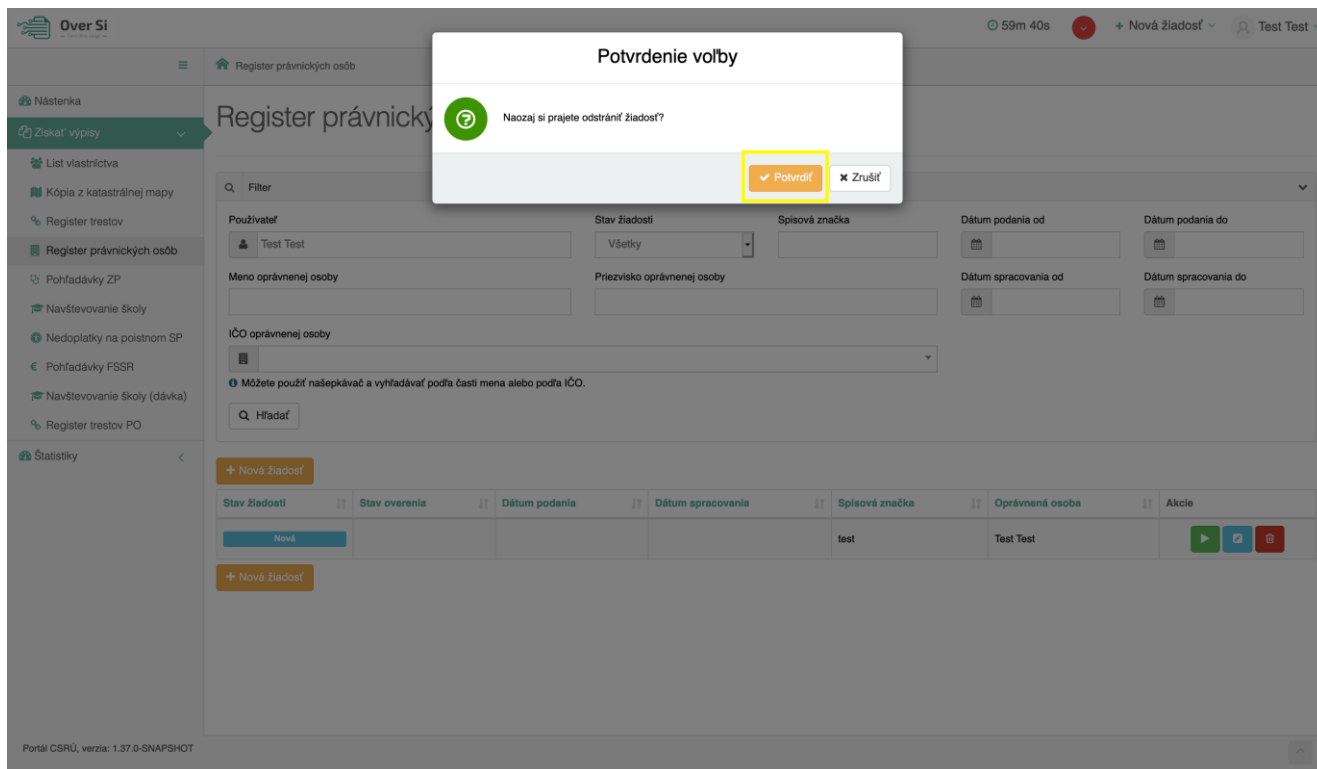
Over Si

59m 40s
+ Nová žiadosť
Test Test

Register právnických osôb

Nástenka
Získať výpisy
List vlastníctva
Kópia z katastrálnej mapy
Register trestov
Register právnických osôb
Pohľadávky ZP
Navštevovanie školy
Nedoplatky na poistnom SP
Pohľadávky FSSR
Navštevovanie školy (dávka)
Register trestov PO
Štatistiky

Register právnický

Potvrdenie voľby

Naozaj si prajete odstrániť žiadosť?

Potvrdiť
Zrušiť

Filter

Používateľ
Test Test
Stav žiadosti
Všetky
Spisová značka
Dátum podania od
Dátum podania do
Meno oprávnenej osoby
Priezvisko oprávnenej osoby
Dátum spracovania od
Dátum spracovania do
IČO oprávnenej osoby
Môžete použiť našepkávač a vyhľadávať podľa časti mena alebo podľa IČO.
Hľadať

+ Nová žiadosť

| Stav žiadosti | Stav overenia | Dátum podania | Dátum spracovania | Spisová značka | Oprávnená osoba | Akcie |
|---|---|---|---|---|---|---|
| Nová | | | | test | Test Test | |

+ Nová žiadosť

Portál CSRÚ, verzia: 1.37.0-SNAPSHOT